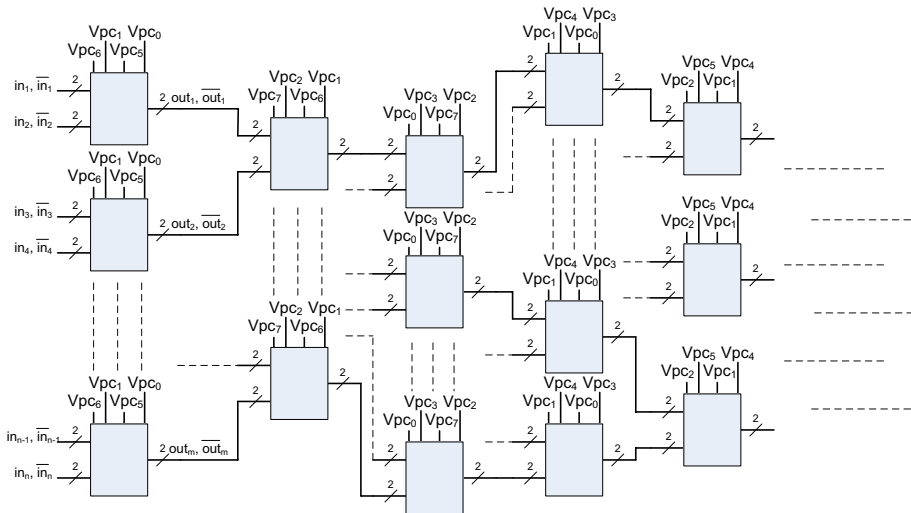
$Vpc_1$ $Vpc_0$
$Vpc_6$ $Vpc_5$
$in_1, \overline{in_1}$ 2
$in_2, \overline{in_2}$ 2
2 $out_1, \overline{out_1}$

$Vpc_1$ $Vpc_0$
$Vpc_6$ $Vpc_5$
$in_3, \overline{in_3}$ 2
$in_4, \overline{in_4}$ 2
2 $out_2, \overline{out_2}$

$Vpc_1$ $Vpc_0$
$Vpc_6$ $Vpc_5$
$in_{n-1}, \overline{in_{n-1}}$ 2
$in_n, \overline{in_n}$ 2
2 $out_m, \overline{out_m}$

$Vpc_2$ $Vpc_1$
$Vpc_7$ $Vpc_6$
2
2
2

$Vpc_2$ $Vpc_1$
$Vpc_7$ $Vpc_6$
2
2

$Vpc_3$ $Vpc_2$
$Vpc_0$ $Vpc_7$
2
2
2

$Vpc_3$ $Vpc_2$
$Vpc_0$ $Vpc_7$
2
2

$Vpc_3$ $Vpc_2$
$Vpc_0$ $Vpc_7$
2
2
2

$Vpc_4$ $Vpc_3$
$Vpc_1$ $Vpc_0$
2
2

$Vpc_4$ $Vpc_3$
$Vpc_1$ $Vpc_0$
2
2

$Vpc_4$ $Vpc_3$
$Vpc_1$ $Vpc_0$
2
2

$Vpc_5$ $Vpc_4$
$Vpc_2$ $Vpc_1$
2
2
2

$Vpc_5$ $Vpc_4$
$Vpc_2$ $Vpc_1$
2
2

$Vpc_5$ $Vpc_4$
$Vpc_2$ $Vpc_1$
2
2